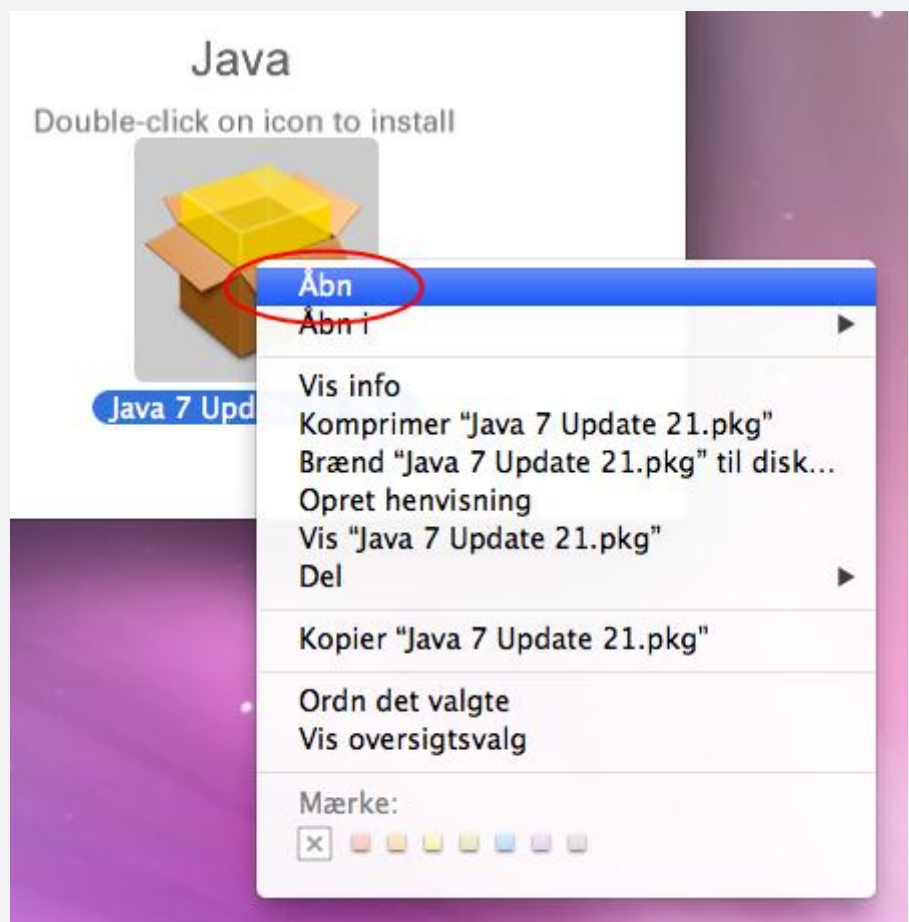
Java
Double-click on icon to install

Java 7 Upd

Åbn
Åbn i

Vis info
Komprimer "Java 7 Update 21.pkg"
Brænd "Java 7 Update 21.pkg" til disk...
Opret henvisning
Vis "Java 7 Update 21.pkg"
Del

Kopier "Java 7 Update 21.pkg"

Ordn det valgte
Vis oversigtsvalg

Mærke: